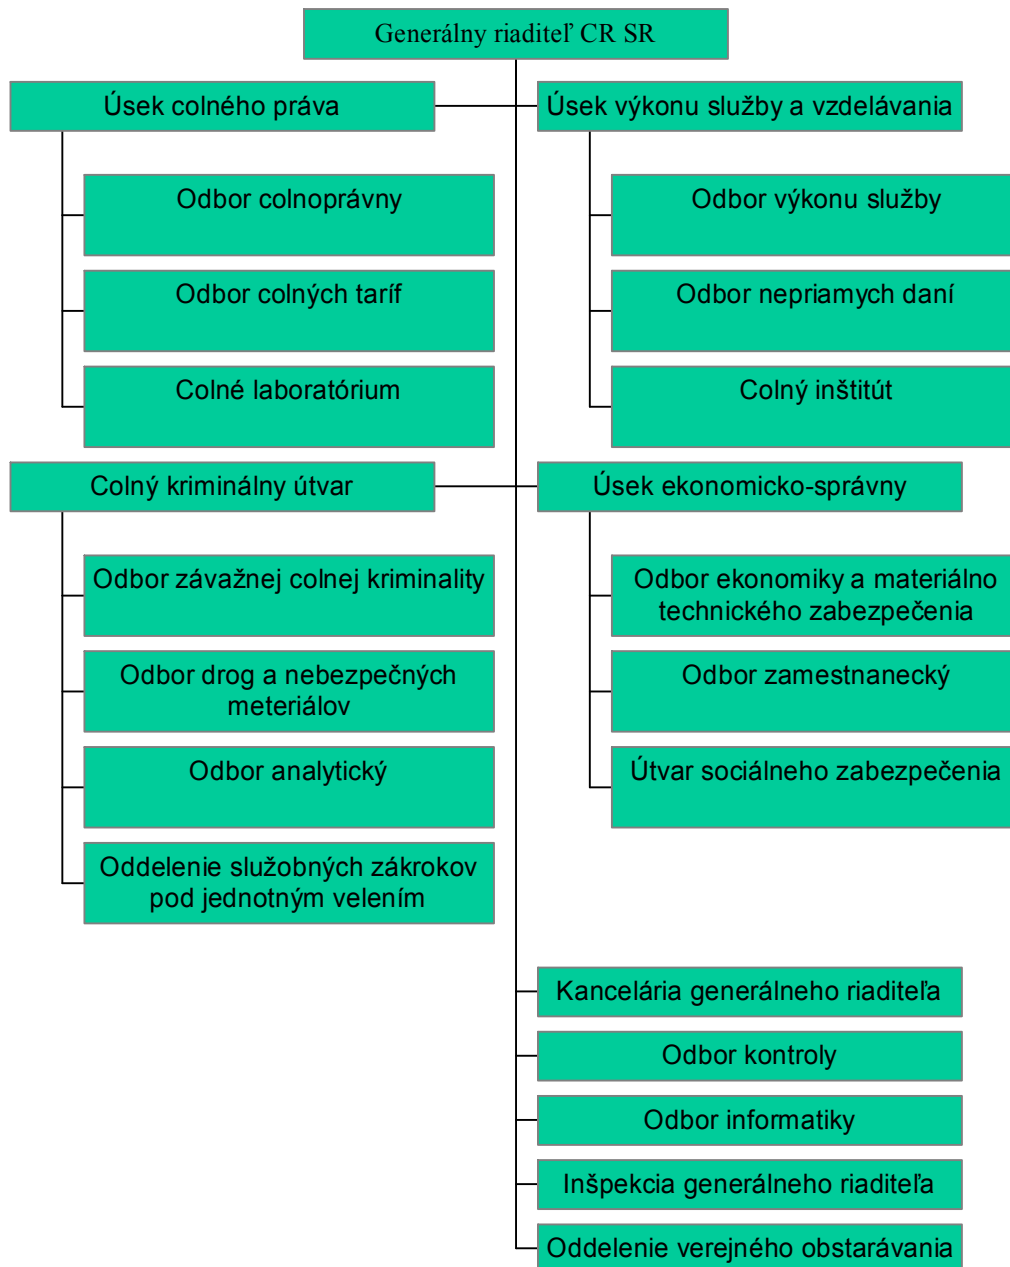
Generálny riaditeľ CR SR

Úsek colného práva

Odbor colnoprávny

Odbor colných taríf

Colné laboratórium

Úsek výkonu služby a vzdelávania

Odbor výkonu služby

Odbor nepriamych daní

Colný inštitút

Colný kriminálny útvar

Odbor závažnej colnej kriminality

Odbor drog a nebezpečných meteriálov

Odbor analytický

Oddelenie služobných zákrokov pod jednotným velením

Úsek ekonomicko-správny

Odbor ekonomiky a materiálno technického zabezpečenia

Odbor zamestnanecký

Útvar sociálneho zabezpečenia

Kancelária generálneho riaditeľa

Odbor kontroly

Odbor informatiky

Inšpekcia generálneho riaditeľa

Oddelenie verejného obstarávania